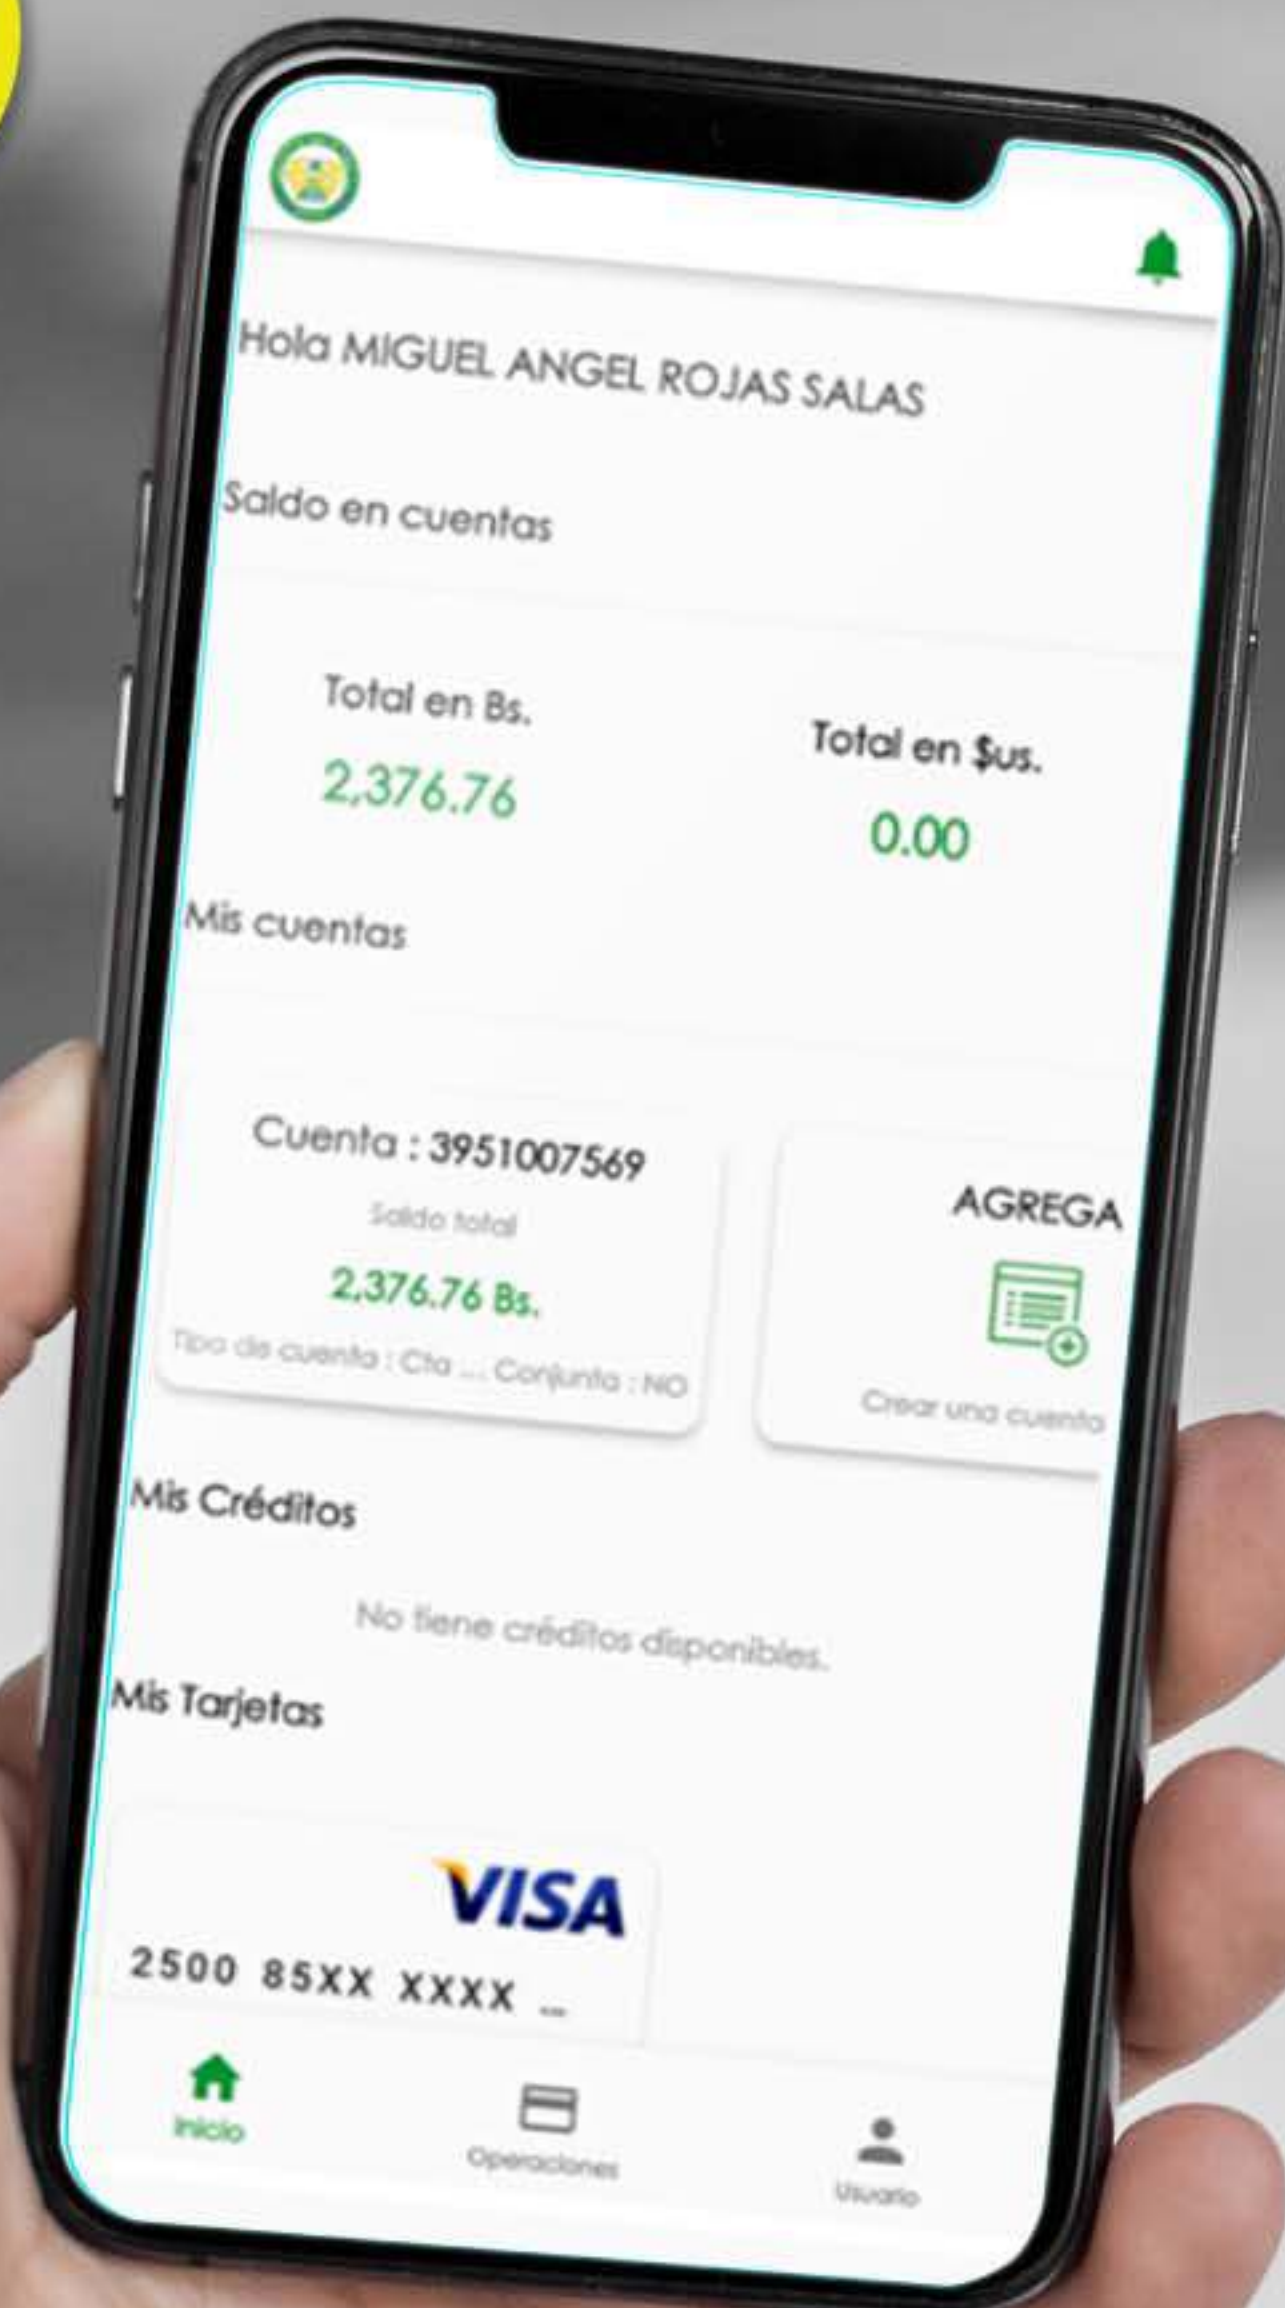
Hola MIGUEL ANGEL ROJAS SALAS

Saldo en cuentas

Total en Bs.
2,376.76

Total en $us.
0.00

Mis cuentas

Cuenta : 3951007569
Saldo total
2,376.76 Bs.
Tipo de cuenta : Cta ... Conjunta : NO

AGREGA
Crear una cuenta

Mis Créditos

No tiene créditos disponibles.

Mis Tarjetas

VISA
2500 85XX XXXX ...

Inicio
Operaciones
Usuario